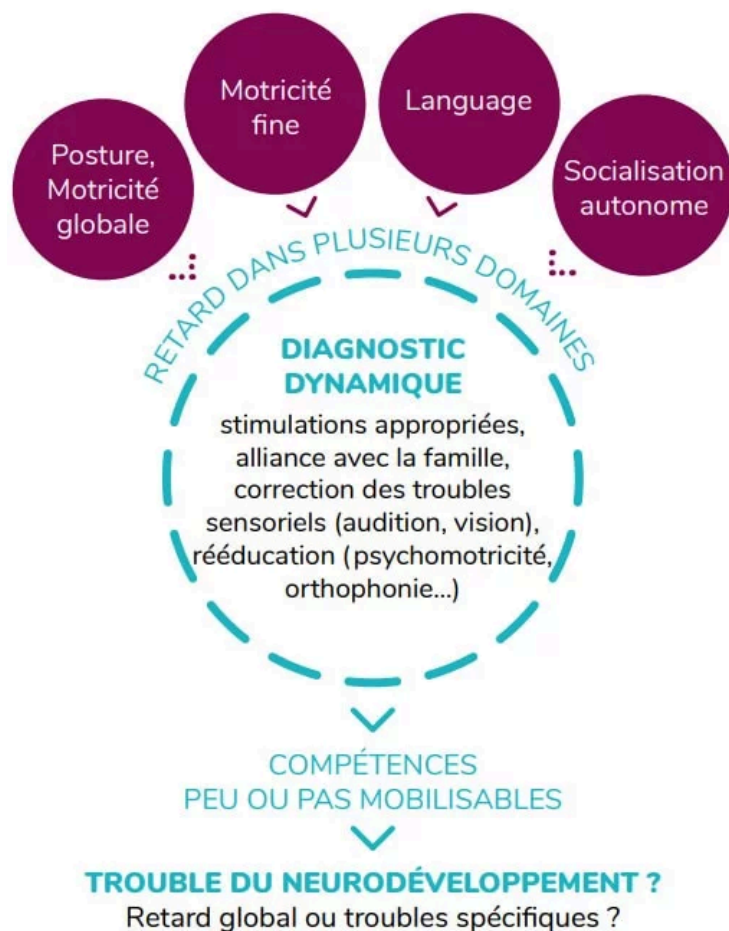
Posture, Motricité globale

Motricité fine

Language

Socialisation autonome

RETARD DANS PLUSIEURS DOMAINES

DIAGNOSTIC DYNAMIQUE

stimulations appropriées, alliance avec la famille, correction des troubles sensoriels (audition, vision), rééducation (psychomotricité, orthophonie...)

COMPÉTENCES PEU OU PAS MOBILISABLES

TROUBLE DU NEURODÉVELOPPEMENT ?

Retard global ou troubles spécifiques ?